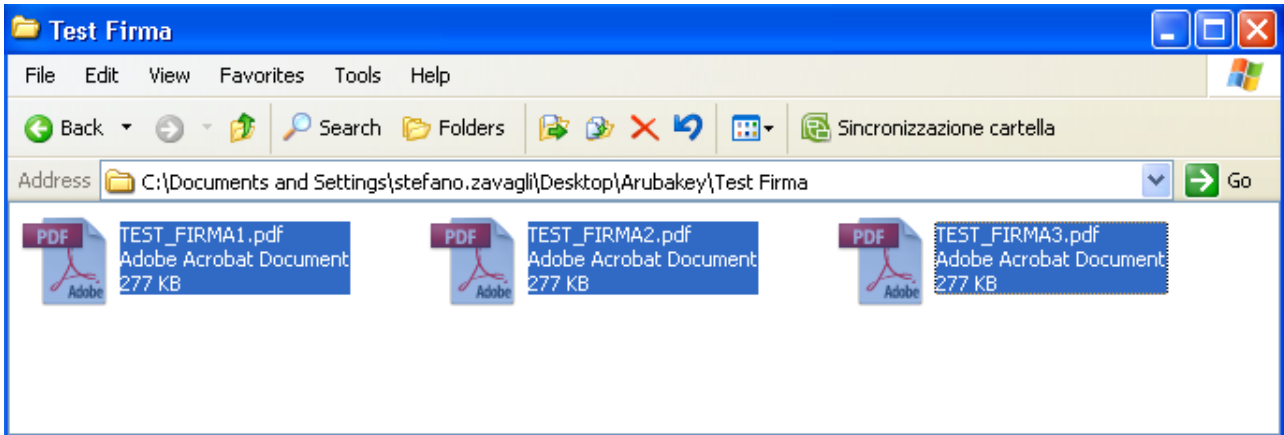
Test Firma

File Edit View Favorites Tools Help

Back Search Folders Sincronizzazione cartella

Address C:\Documents and Settings\stefano.zavagli\Desktop\Arubakey\Test Firma Go

PDF Adobe
TEST_FIRMA1.pdf
Adobe Acrobat Document
277 KB

PDF Adobe
TEST_FIRMA2.pdf
Adobe Acrobat Document
277 KB

PDF Adobe
TEST_FIRMA3.pdf
Adobe Acrobat Document
277 KB